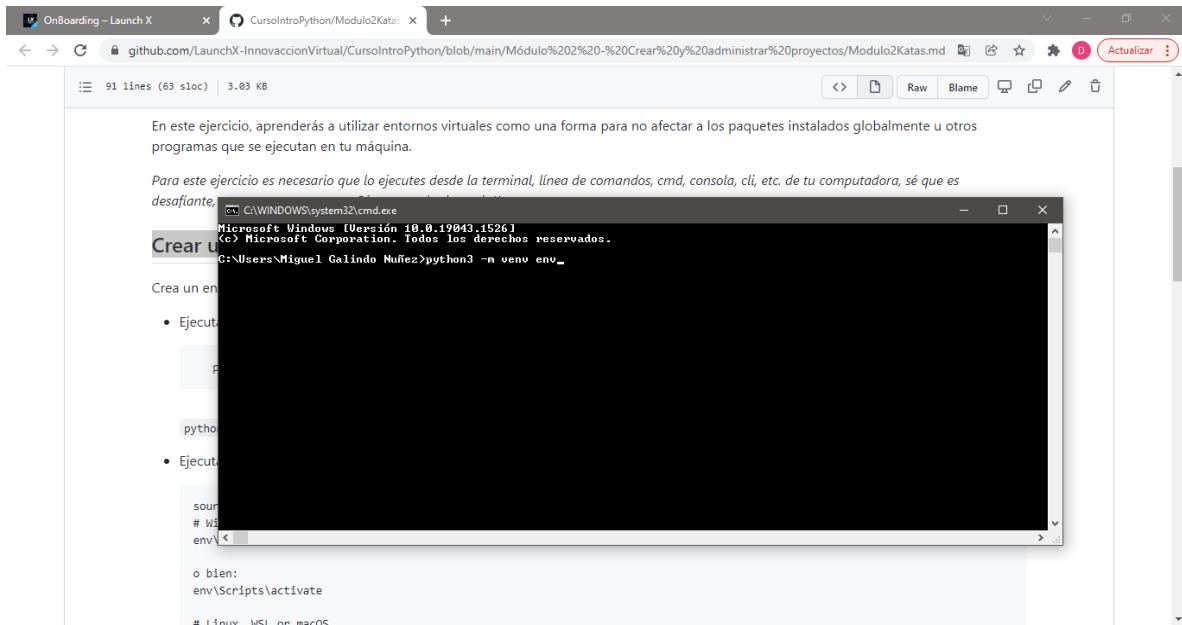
OnBoarding – Launch X
CursoIntroPython/Modulo2Katas

github.com/LaunchX-InnovaccionVirtual/CursoIntroPython/blob/main/Módulo%202%20-%20Crear%20y%20administrar%20proyectos/Modulo2Katas.md

Actualizar

91 lines (63 sloc) | 3.03 KB

Raw Blame

En este ejercicio, aprenderás a utilizar entornos virtuales como una forma para no afectar a los paquetes instalados globalmente u otros programas que se ejecutan en tu máquina.

Para este ejercicio es necesario que lo ejecutes desde la terminal, línea de comandos, cmd, consola, cli, etc. de tu computadora, sé que es desafiante, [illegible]

Crear u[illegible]

Crea un en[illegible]

• Ejecuta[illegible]

P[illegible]

pytho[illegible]

• Ejecuta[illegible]

sour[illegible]
# Wi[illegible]
env\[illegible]

o bien:
env\Scripts\activate

# Linux, WSL or macOS

C:\WINDOWS\system32\cmd.exe

Microsoft Windows [Versión 10.0.19043.1526]
(c) Microsoft Corporation. Todos los derechos reservados.

C:\Users\Miguel Galindo Nuñez>python3 -m venv env